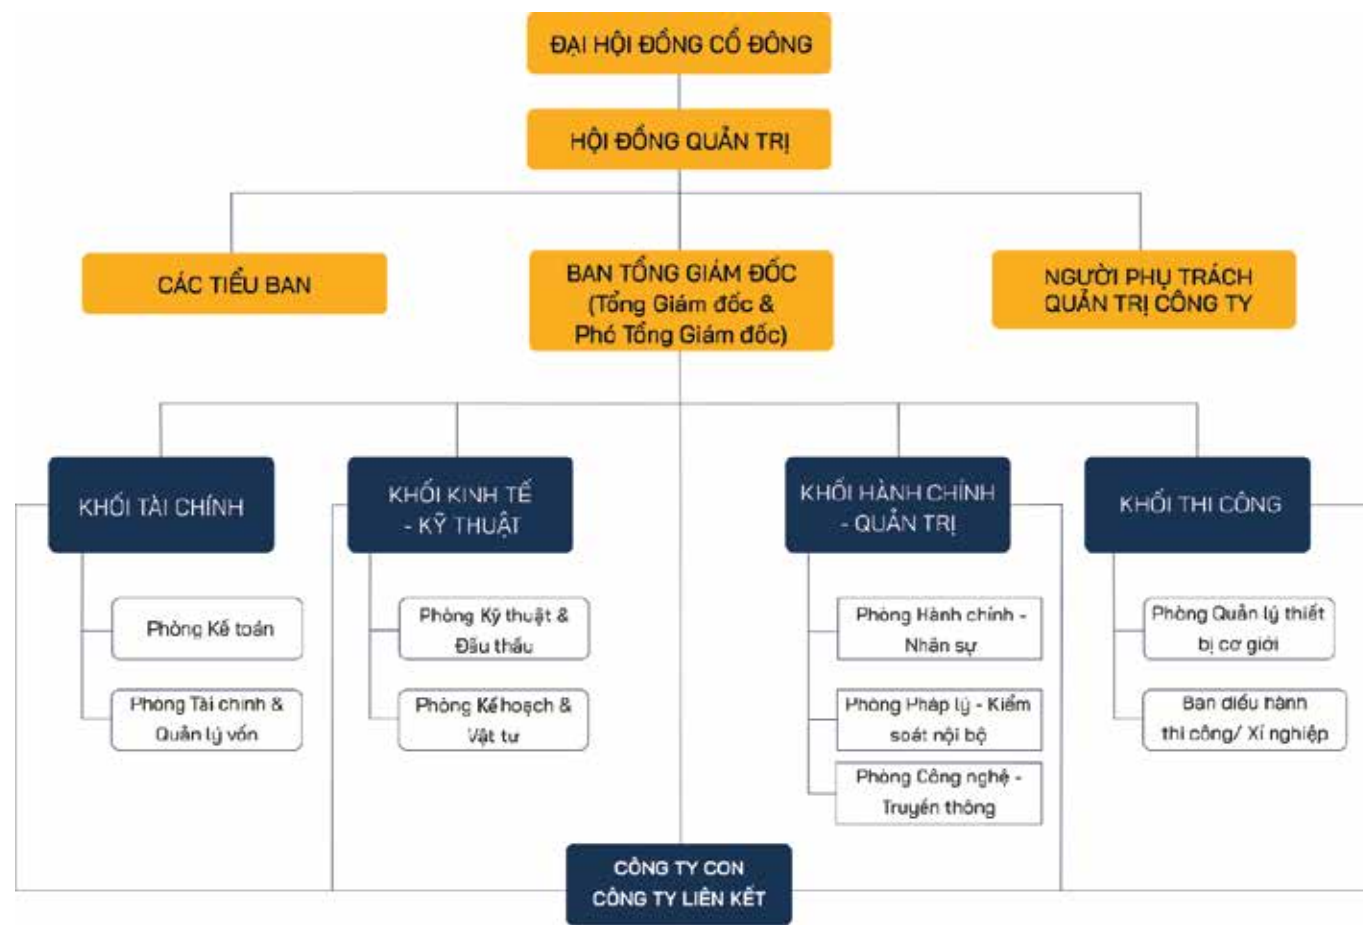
ĐẠI HỘI ĐỒNG CỔ ĐÔNG

HỘI ĐỒNG QUẢN TRỊ

CÁC TIỂU BAN

BAN TỔNG GIÁM ĐỐC (Tổng Giám đốc & Phó Tổng Giám đốc)

NGƯỜI PHỤ TRÁCH QUẢN TRỊ CÔNG TY

KHỐI TÀI CHÍNH

Phòng Kế toán

Phòng Tài chính & Quản lý vốn

KHỐI KINH TẾ - KỸ THUẬT

Phòng Kỹ thuật & Đấu thầu

Phòng Kế hoạch & Vật tư

KHỐI HÀNH CHÍNH - QUẢN TRỊ

Phòng Hành chính - Nhân sự

Phòng Pháp lý - Kiểm soát nội bộ

Phòng Công nghệ - Truyền thông

KHỐI THI CÔNG

Phòng Quản lý thiết bị cơ giới

Ban điều hành thi công/ Xí nghiệp

CÔNG TY CON CÔNG TY LIÊN KẾT